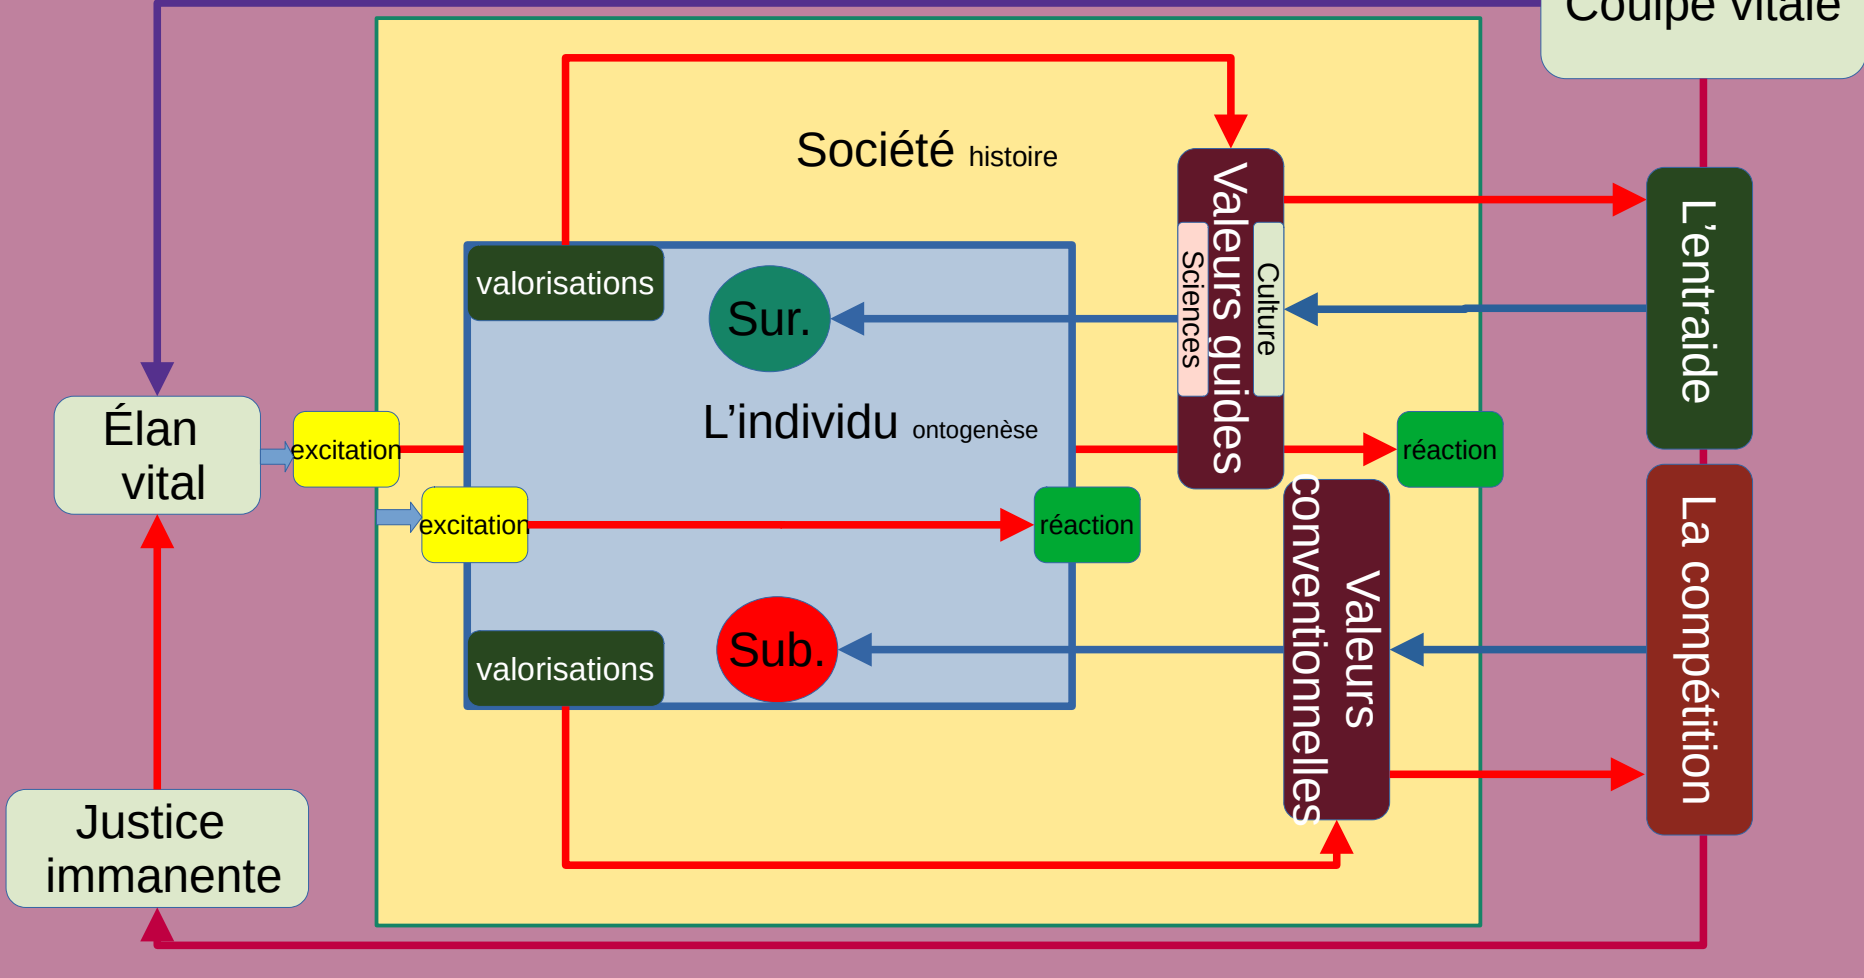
Couple vitale

Société histoire

valorisations

Sur.

L'individu ontogenèse

Valeurs guides

Sciences

Culture

L'entraide

Élan vital

excitation

excitation

réaction

réaction

Valeurs conventionnelles

La compétition

valorisations

Sub.

Justice immanente